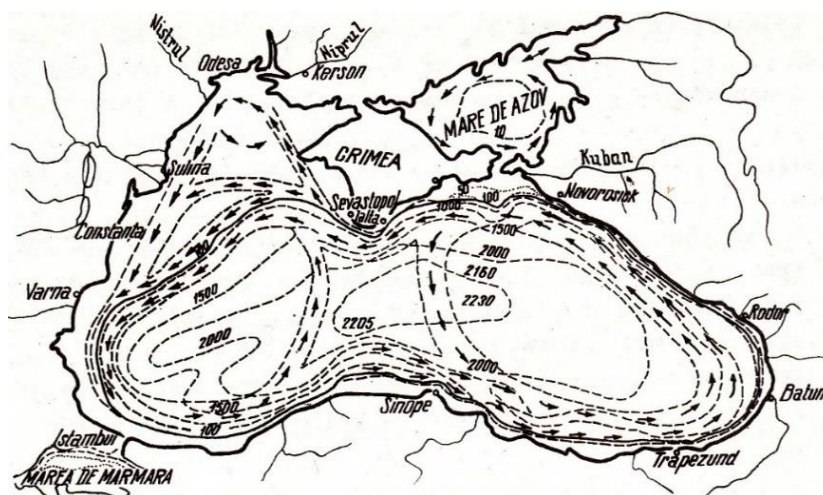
Nistrul
Odesa
Niprul
Kerson
MARE DE AZOV
10
Sulina
CRIMEA
Kuban
Sevastopol
Ialta
50
100
Novorosiisk
1000
Constanta
1500
2000
100
2160
Varna
1500
2230
Rodos
2000
2205
2000
Batum
1500
100
Sinope
Istambul
Trapezund
MAREA DE MARMARA